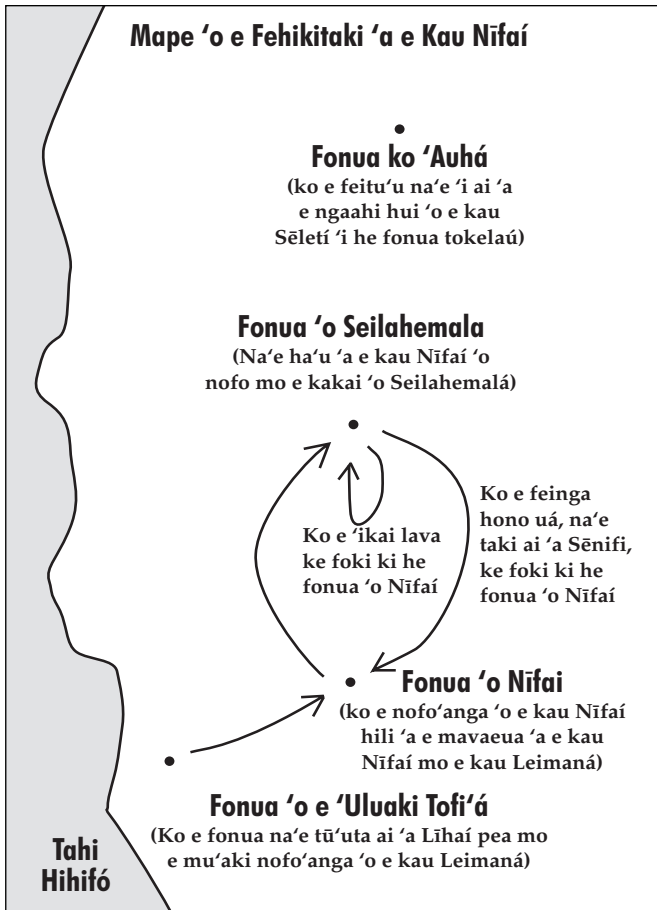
Mape ʻo e Fehikitaki ʻa e Kau Nīfaí

Fonua ko ʻAuhá
(ko e feituʻu naʻe ʻi ai ʻa e ngaahi hui ʻo e kau Sēletí ʻi he fonua tokelaú)

Fonua ʻo Seilahemala
(Naʻe haʻu ʻa e kau Nīfaí ʻo nofo mo e kakai ʻo Seilahemalá)

Ko e ʻikai lava ke foki ki he fonua ʻo Nīfaí

Ko e feinga hono uá, naʻe taki ai ʻa Sēnifi, ke foki ki he fonua ʻo Nīfaí

Fonua ʻo Nīfai
(ko e nofoʻanga ʻo e kau Nīfaí hili ʻa e mavaeua ʻa e kau Nīfaí mo e kau Leimaná)

Fonua ʻo e ʻUluaki Tofiʻá
(Ko e fonua naʻe tūʻuta ai ʻa Līhaí pea mo e muʻaki nofoʻanga ʻo e kau Leimaná)

Tahi Hihifó